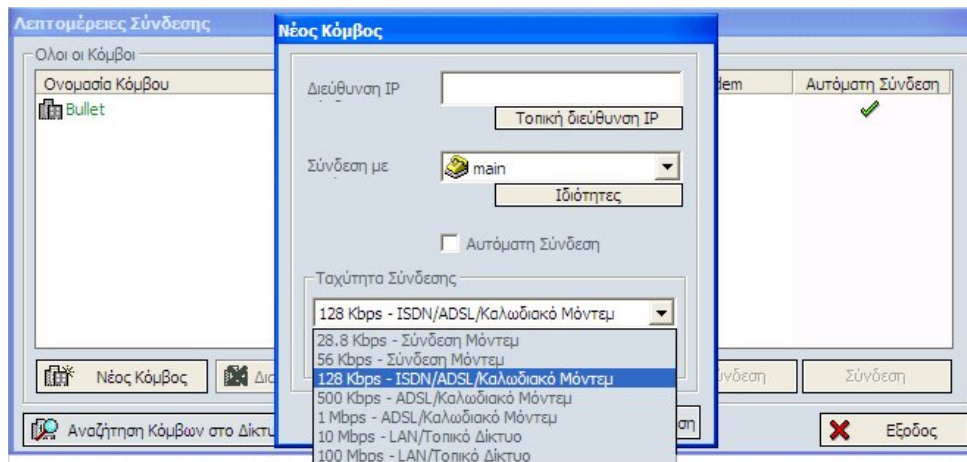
Λεπτομέρειες Σύνδεσης

Ολοι οι Κόμβοι

| Ονομασία Κόμβου | dem | Αυτόματη Σύνδεση |
|---|---|---|
| Bullet | | ✔ |

Νέος Κόμβος

Νέος Κόμβος

Διεύθυνση IP

Τοπική διεύθυνση IP

Σύνδεση με

main

Ιδιότητες

Αυτόματη Σύνδεση

Ταχύτητα Σύνδεσης

128 Kbps - ISDN/ADSL/Καλωδιακό Μόντεμ

28.8 Kbps - Σύνδεση Μόντεμ
56 Kbps - Σύνδεση Μόντεμ
128 Kbps - ISDN/ADSL/Καλωδιακό Μόντεμ
500 Kbps - ADSL/Καλωδιακό Μόντεμ
1 Mbps - ADSL/Καλωδιακό Μόντεμ
10 Mbps - LAN/Τοπικό Δίκτυο
100 Mbps - LAN/Τοπικό Δίκτυο

Δια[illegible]

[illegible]ύνδεση

Σύνδεση

Αναζήτηση Κόμβων στο Δίκτυ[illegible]

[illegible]ση

Εξοδος